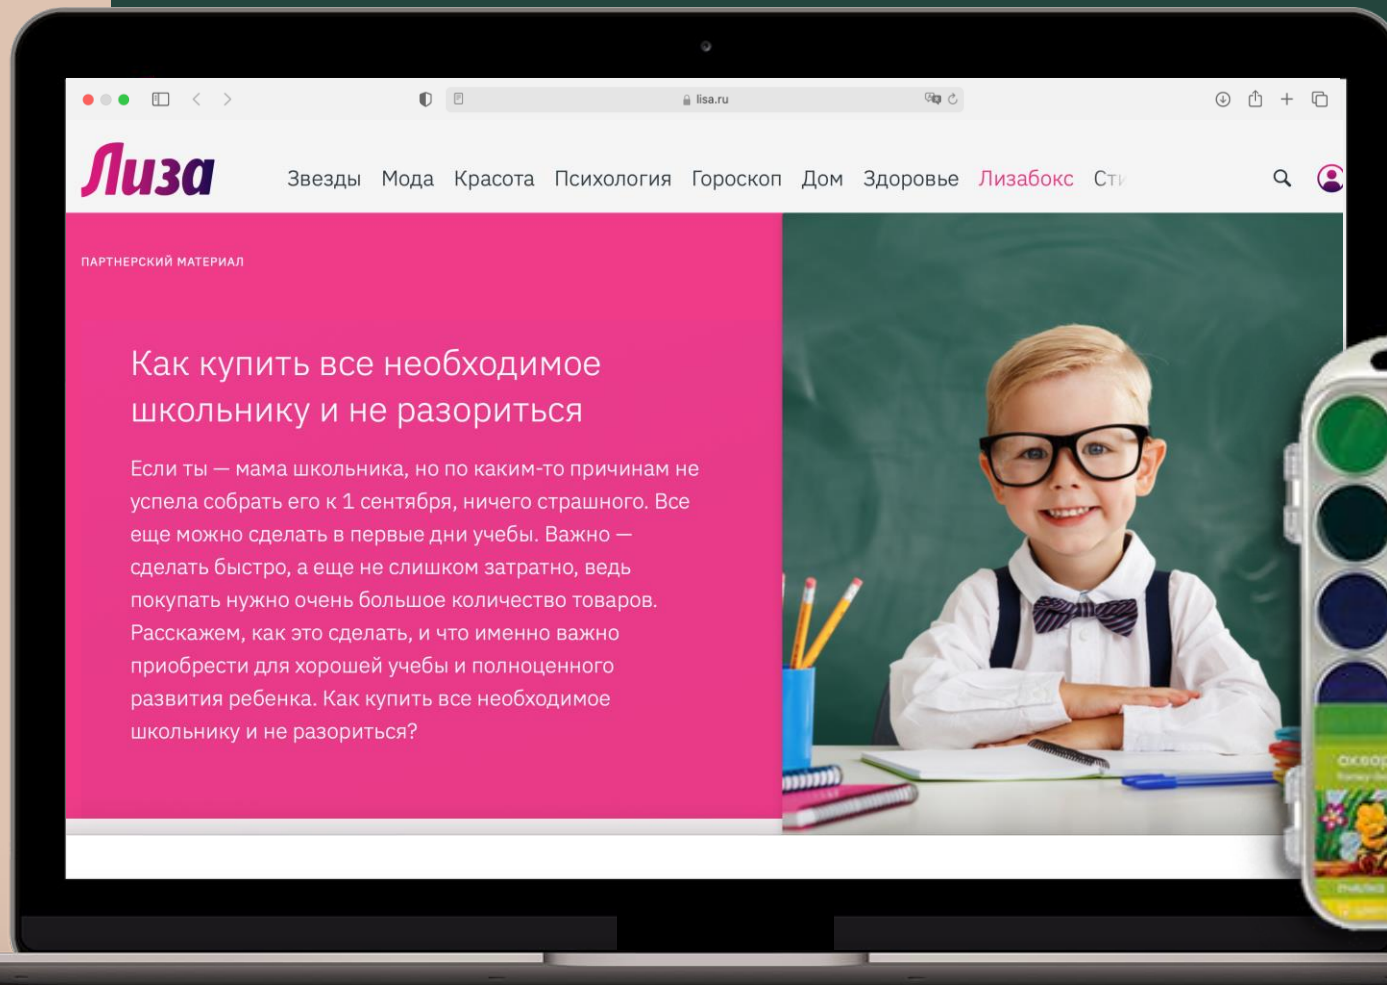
lisa.ru

Лиза

Звезды Мода Красота Психология Гороскоп Дом Здоровье Лизабокс Ст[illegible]

ПАРТНЕРСКИЙ МАТЕРИАЛ

Как купить все необходимое школьнику и не разориться

Если ты — мама школьника, но по каким-то причинам не успела собрать его к 1 сентября, ничего страшного. Все еще можно сделать в первые дни учебы. Важно — сделать быстро, а еще не слишком затратно, ведь покупать нужно очень большое количество товаров. Расскажем, как это сделать, и что именно важно приобрести для хорошей учебы и полноценного развития ребенка. Как купить все необходимое школьнику и не разориться?

оксфор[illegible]